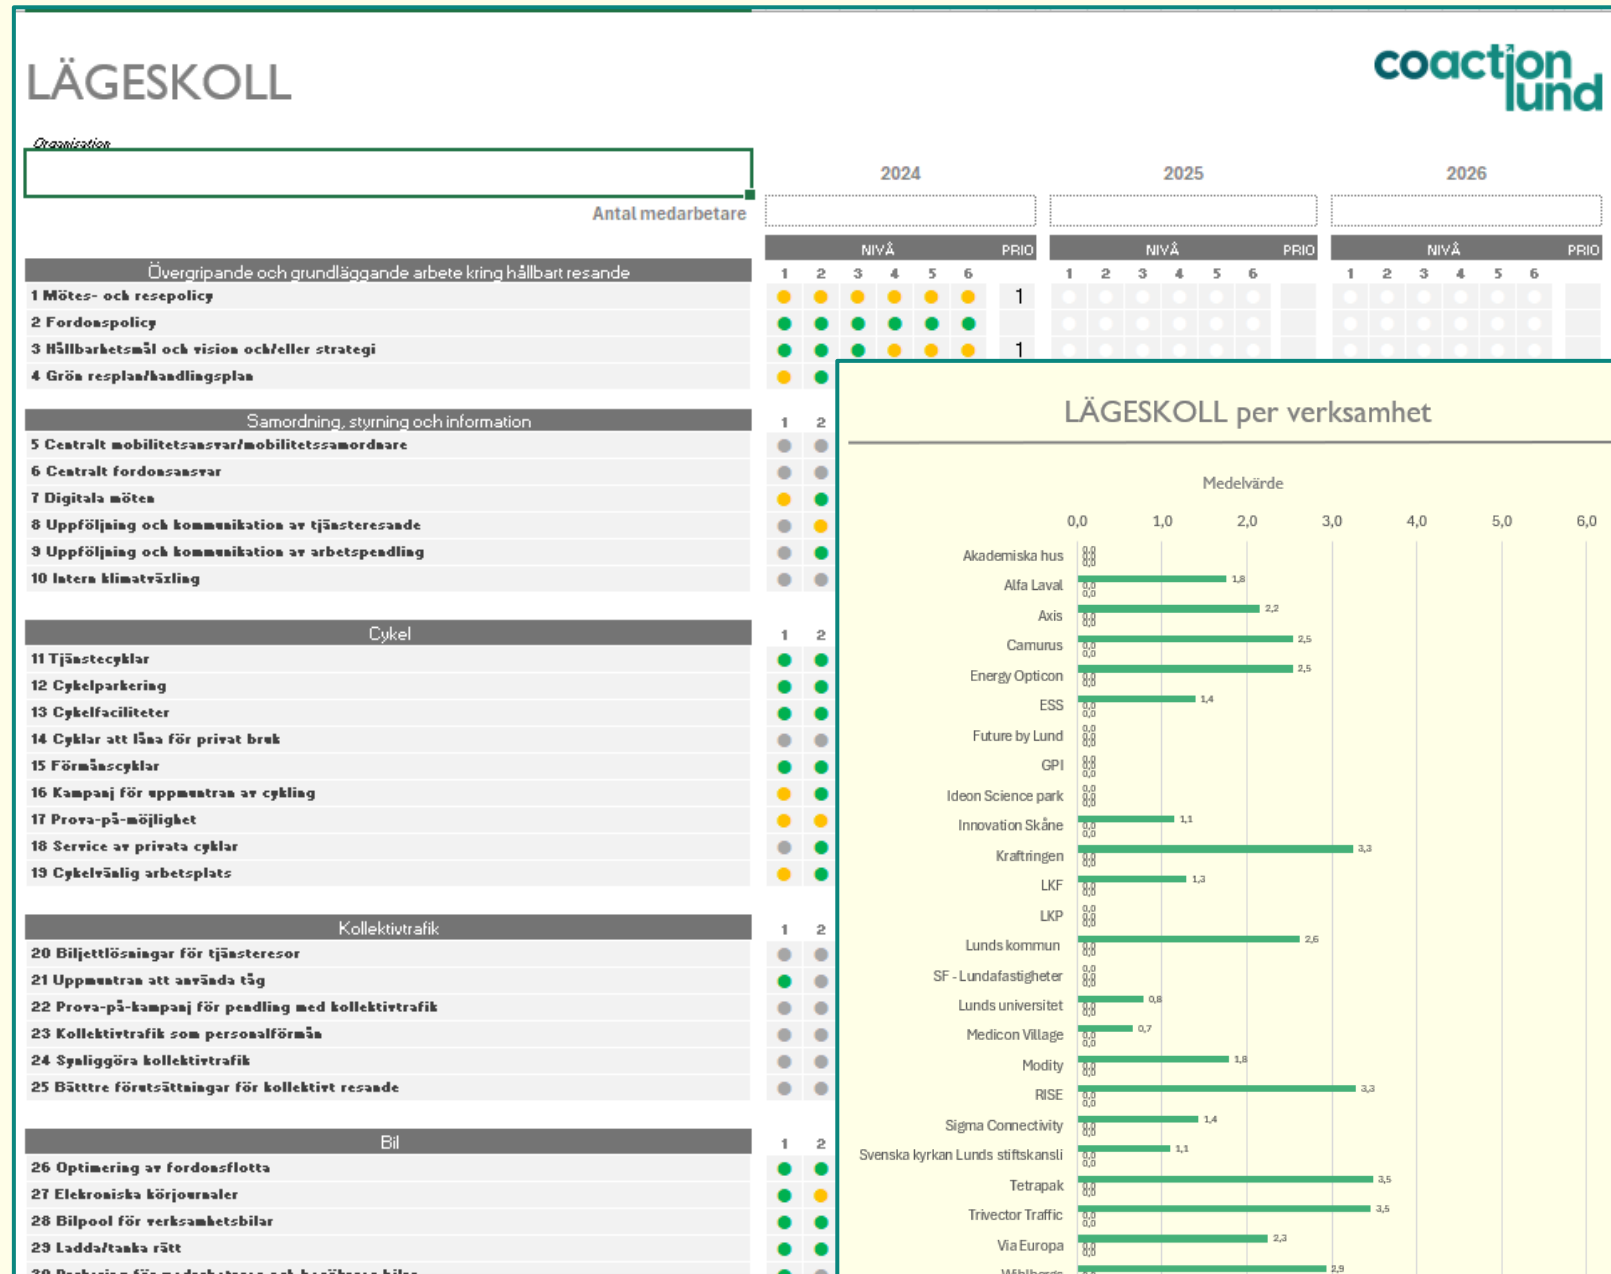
LÄGESKOLL

coaction lund

Organisation

Antal medarbetare

2024

2025

2026

NIVÅ PRIO NIVÅ PRIO NIVÅ PRIO

Övergripande och grundläggande arbete kring hållbart resande

1 2 3 4 5 6 1 2 3 4 5 6 1 2 3 4 5 6

1 Mötes- och resepolicy 1

2 Fordonspolicy

3 Hållbarhetsmål och vision och/eller strategi 1

4 Grön resplan/handlingsplan

Samordning, styrning och information

1 2

5 Centralt mobilitetsansvar/mobilitetssamordnare

6 Centralt fordonsansvar

7 Digitala möten

8 Uppföljning och kommunikation av tjänsteresande

9 Uppföljning och kommunikation av arbetspendling

10 Intern klimatväxling

Cykel

1 2

11 Tjänstecyklar

12 Cykelparkering

13 Cykelfaciliteter

14 Cyklar att låna för privat bruk

15 Förmånscyklar

16 Kampanj för uppmuntran av cykling

17 Prova-på-möjlighet

18 Service av privata cyklar

19 Cykelvänlig arbetsplats

Kollektivtrafik

1 2

20 Biljettlösningar för tjänsteresor

21 Uppmuntran att använda tåg

22 Prova-på-kampanj för pendling med kollektivtrafik

23 Kollektivtrafik som personalförmån

24 Synliggöra kollektivtrafik

25 Bätttre förutsättningar för kollektivt resande

Bil

1 2

26 Optimering av fordonsflotta

27 Elekroniska körjournaler

28 Bilpool för verksamhetsbilar

29 Ladda/tanka rätt

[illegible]

LÄGESKOLL per verksamhet

Medelvärde

0,0 1,0 2,0 3,0 4,0 5,0 6,0

Akademiska hus 0,0
Alfa Laval 1,8
Axis 2,2
Camurus 2,5
Energy Opticon 2,5
ESS 1,4
Future by Lund 0,0
GPI 0,0
Ideon Science park 0,0
Innovation Skåne 1,1
Kraftringen 3,3
LKF 1,3
LKP 0,0
Lunds kommun 2,6
SF - Lundafastigheter 0,0
Lunds universitet 0,8
Medicon Village 0,7
Modity 1,8
RISE 3,3
Sigma Connectivity 1,4
Svenska kyrkan Lunds stiftskansli 1,1
Tetrapak 3,5
Trivector Traffic 3,5
Via Europa 2,3
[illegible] 2,9